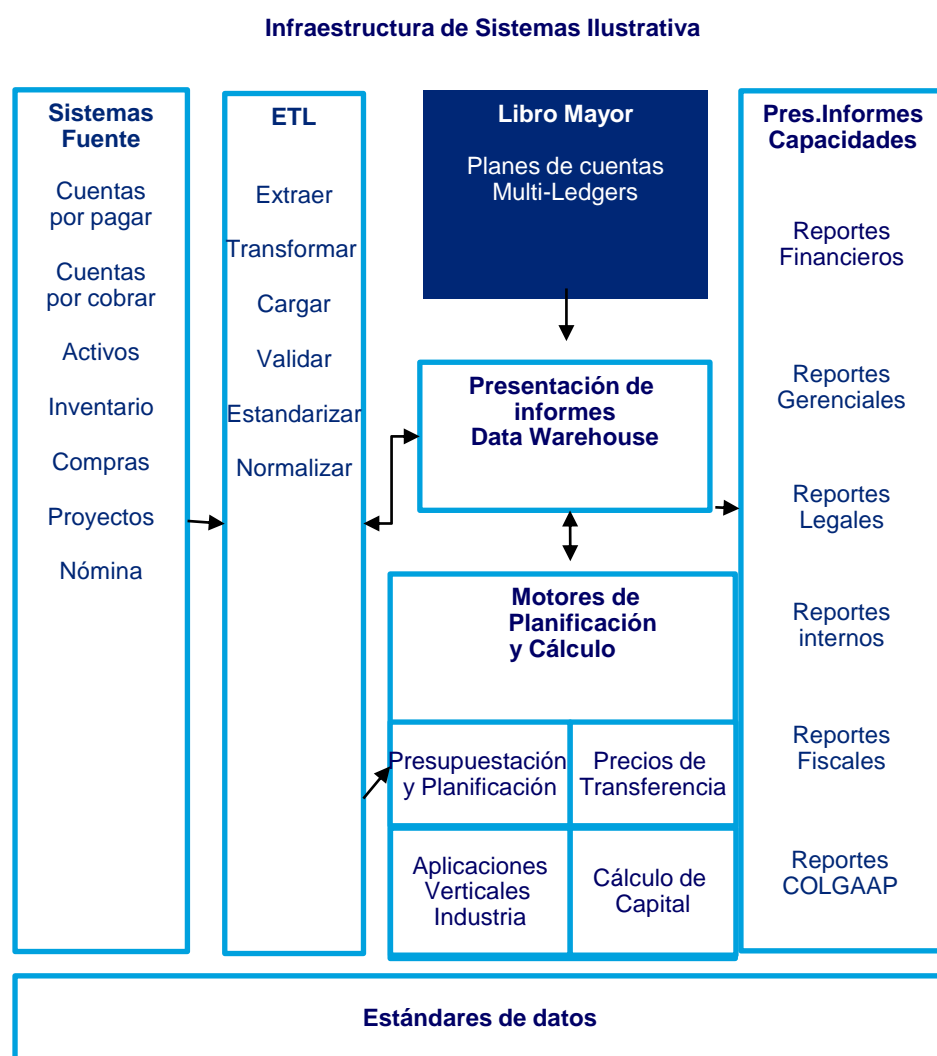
Infraestructura de Sistemas Ilustrativa

Sistemas Fuente

Cuentas por pagar

Cuentas por cobrar

Activos

Inventario

Compras

Proyectos

Nómina

ETL

Extraer

Transformar

Cargar

Validar

Estandarizar

Normalizar

Libro Mayor

Planes de cuentas Multi-Ledgers

Presentación de informes Data Warehouse

Motores de Planificación y Cálculo

Presupuestación y Planificación

Precios de Transferencia

Aplicaciones Verticales Industria

Cálculo de Capital

Pres.Informes Capacidades

Reportes Financieros

Reportes Gerenciales

Reportes Legales

Reportes internos

Reportes Fiscales

Reportes COLGAAP

Estándares de datos